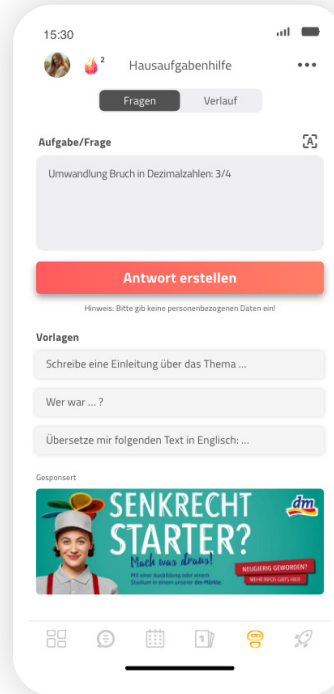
15:30

2

Hausaufgabenhilfe

•••

Fragen

Verlauf

Aufgabe/Frage

Umwandlung Bruch in Dezimalzahlen: 3/4

Antwort erstellen

Hinweis: Bitte gib keine personenbezogenen Daten ein!

Vorlagen

Schreibe eine Einleitung über das Thema ...

Wer war ... ?

Übersetze mir folgenden Text in Englisch: ...

Gesponsert

SENKRECHT STARTER?

Mach was draus!

Mit einer Ausbildung oder einem Studium in einem unserer dm-Märkte.

dm

NEUGIERIG GEWORDEN?

MEHR INFOS GIBTS HIER